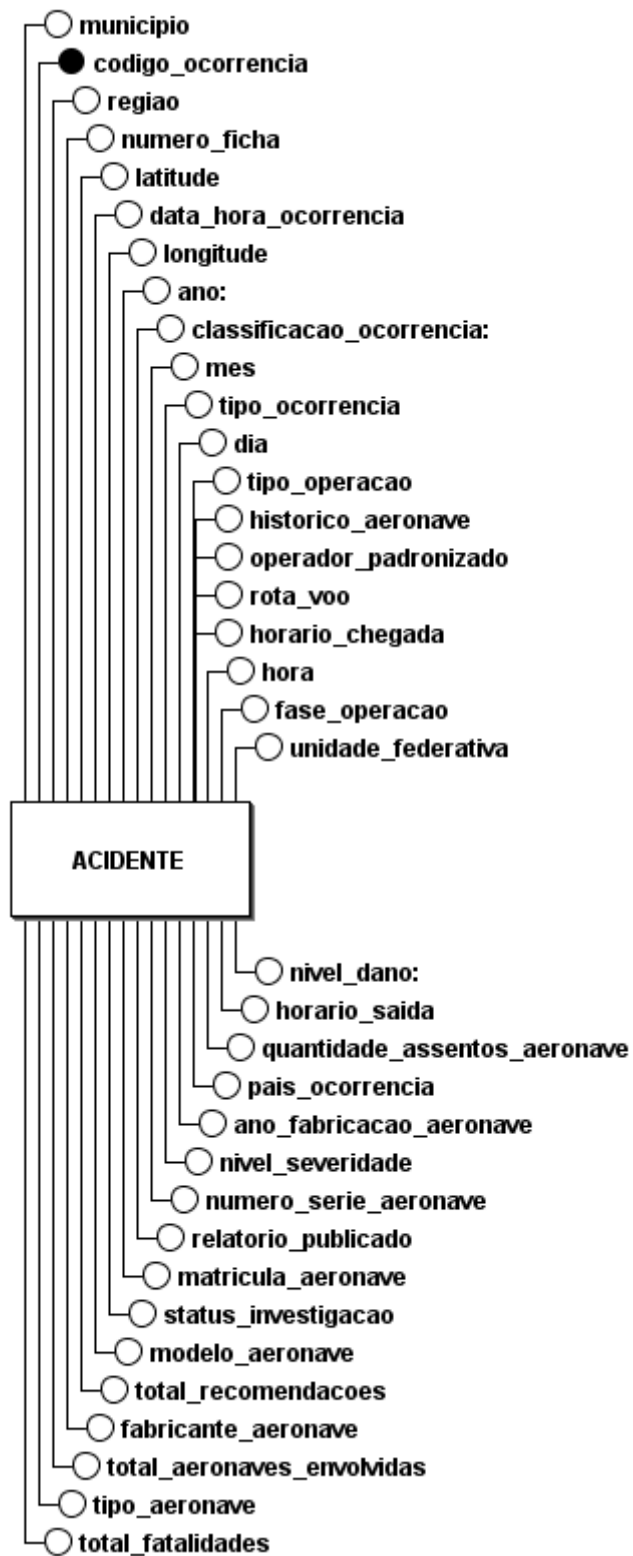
municipio
codigo_ocorrencia
regiao
numero_ficha
latitude
data_hora_ocorrencia
longitude
ano:
classificacao_ocorrencia:
mes
tipo_ocorrencia
dia
tipo_operacao
historico_aeronave
operador_padronizado
rota_voo
horario_chegada
hora
fase_operacao
unidade_federativa

ACIDENTE

nivel_dano:
horario_saida
quantidade_assentos_aeronave
pais_ocorrencia
ano_fabricacao_aeronave
nivel_severidade
numero_serie_aeronave
relatorio_publicado
matricula_aeronave
status_investigacao
modelo_aeronave
total_recomendacoes
fabricante_aeronave
total_aeronaves_envolvidas
tipo_aeronave
total_fatalidades